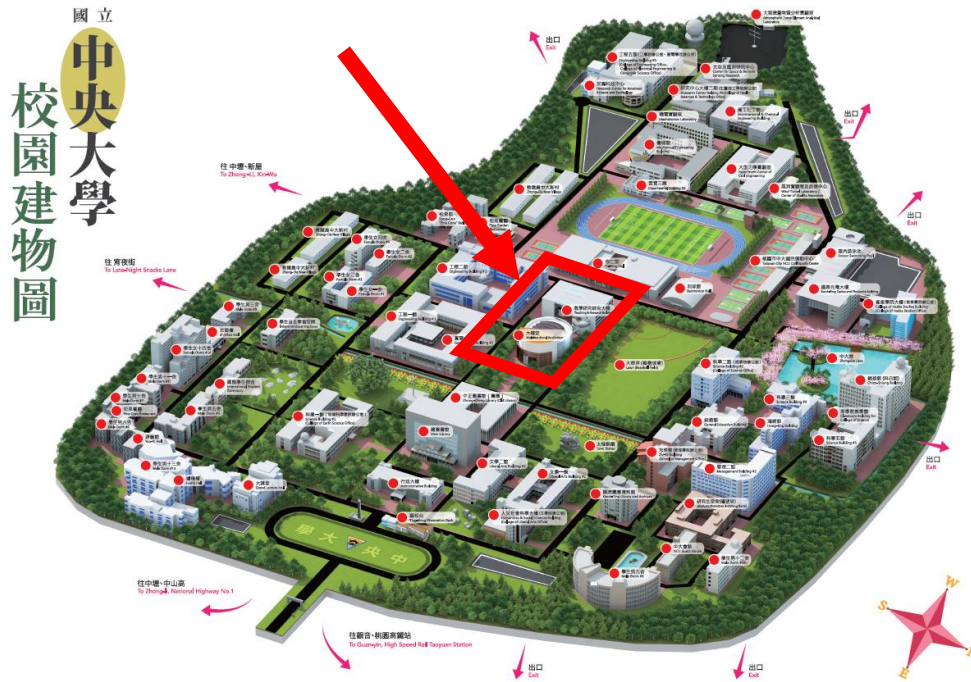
國立
中央大學
校園建物圖

往 中壢・新屋
To Zhong-Li, Xin-Wu

往 宵夜街
To Late-Night Snacks Lane

出口
Exit

出口
Exit

出口
Exit

出口
Exit

出口
Exit

出口
Exit

往中壢・中山高
To Zhong-li, National Highway No.1

往觀音・桃園高鐵站
To Guan-yin, High Speed Rail Taoyuan Station

大講堂
Auditorium

中大湖
Lake

學大央中

S
W
E
N